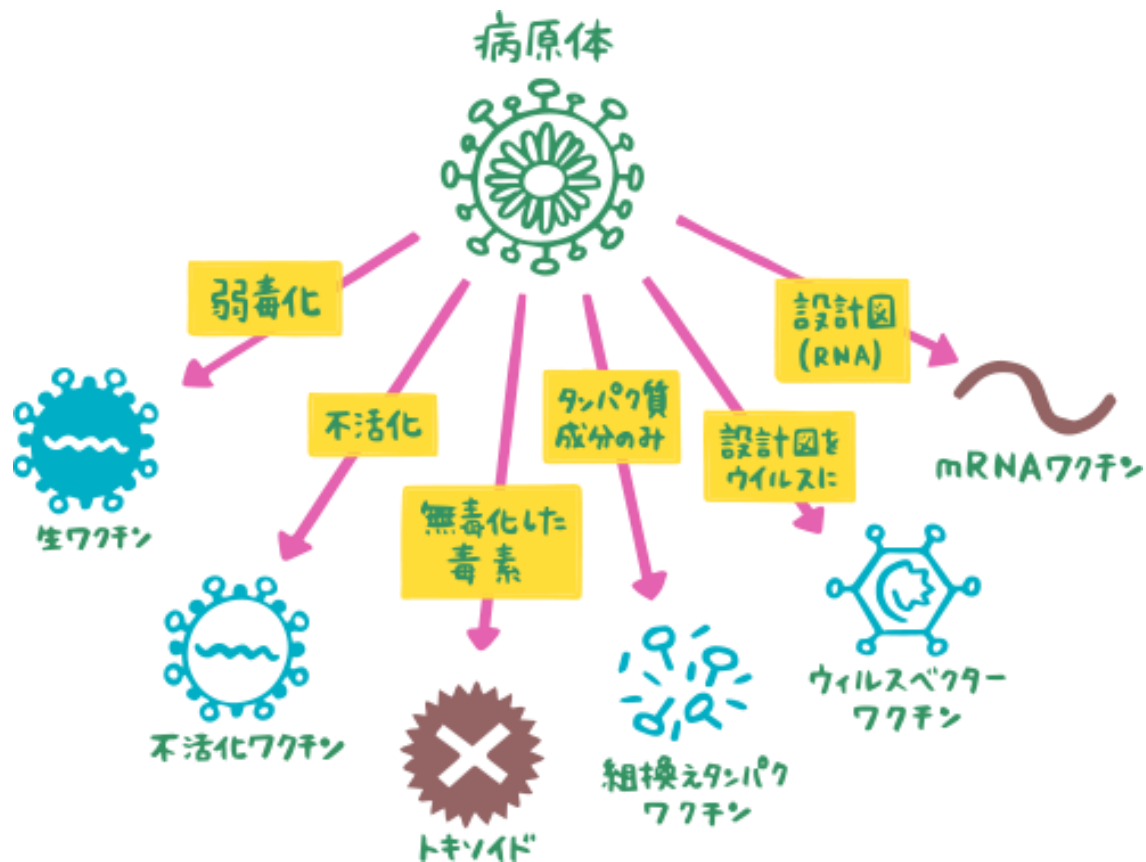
病原体

弱毒化

生ワクチン

不活化

不活化ワクチン

無毒化した
毒素

トキソイド

タンパク質
成分のみ

組換えタンパク
ワクチン

設計図を
ウイルスに

ウィルスベクター
ワクチン

設計図
(RNA)

mRNAワクチン